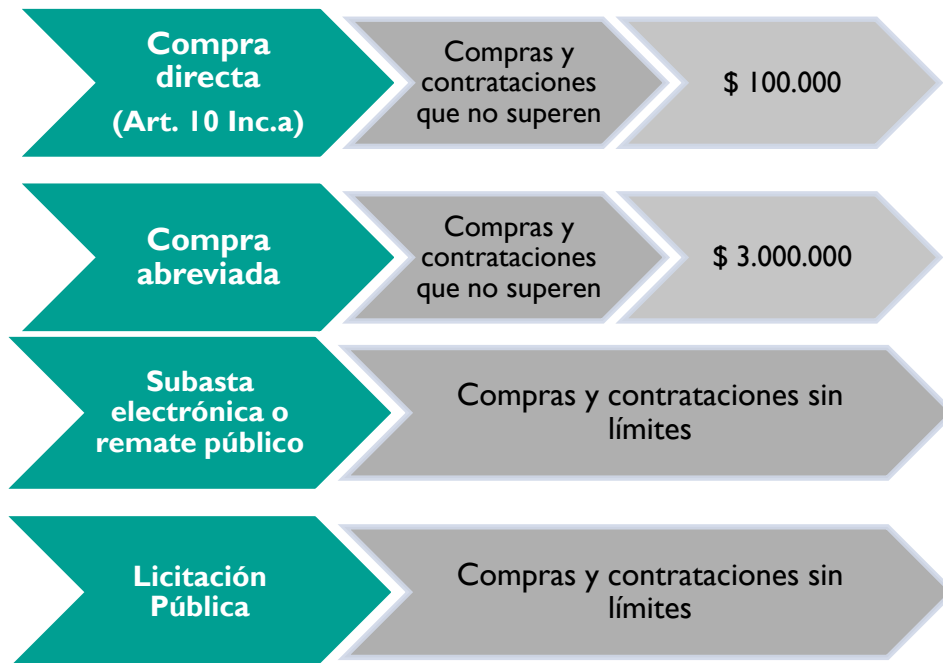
Compra directa
(Art. 10 Inc.a)

Compras y contrataciones que no superen

$ 100.000

Compra abreviada

Compras y contrataciones que no superen

$ 3.000.000

Subasta electrónica o remate público

Compras y contrataciones sin límites

Licitación Pública

Compras y contrataciones sin límites